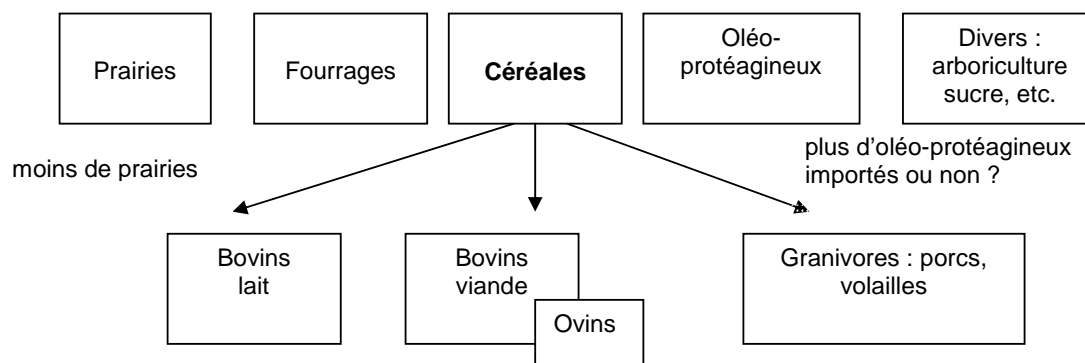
Prairies

Fourrages

**Céréales**

Oléo-protéagineux

Divers : arboriculture sucre, etc.

moins de prairies

plus d'oléo-protéagineux importés ou non ?

Bovins lait

Bovins viande

Ovins

Granivores : porcs, volailles